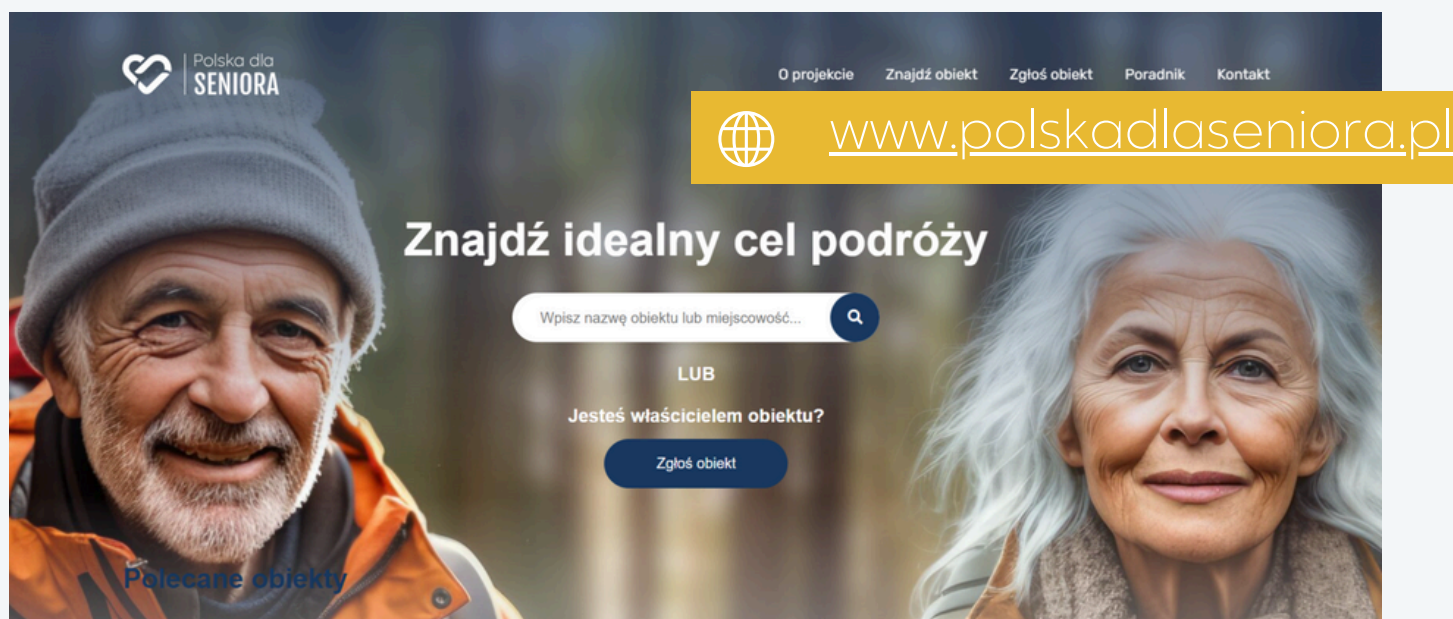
Polska dla SENIORA

O projekcie Znajdź obiekt Zgłoś obiekt Poradnik Kontakt

www.polskadlaseniora.pl

Znajdź idealny cel podróży

Wpisz nazwę obiektu lub miejscowość...

LUB

Jesteś właścicielem obiektu?

Zgłoś obiekt

Polecane obiekty